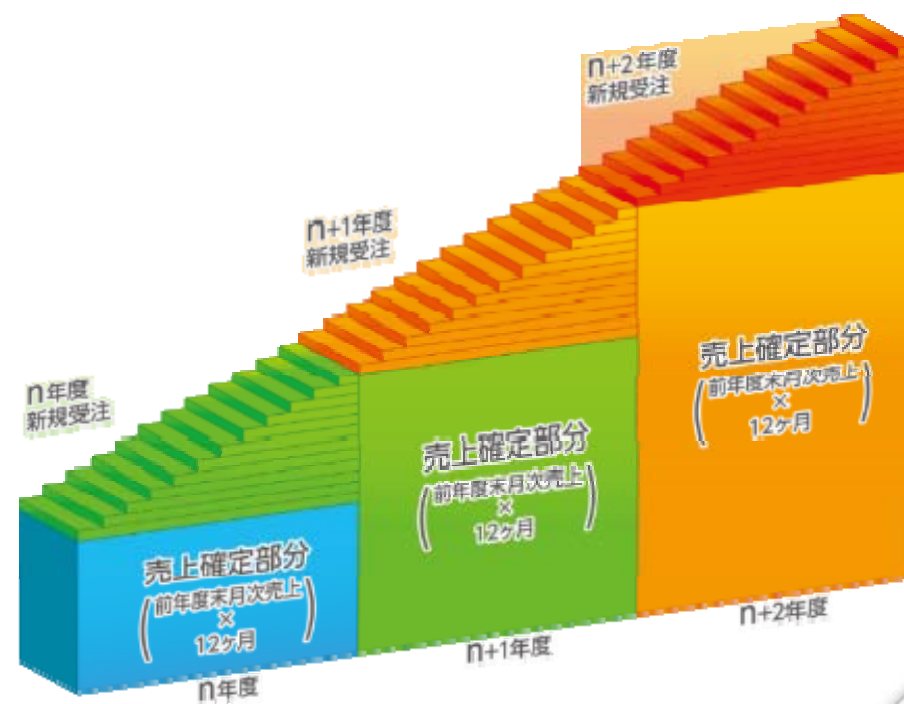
n+2年度
新規受注

n+1年度
新規受注

n年度
新規受注

売上確定部分
(前年度末月次売上 × 12ヶ月)

売上確定部分
(前年度末月次売上 × 12ヶ月)

売上確定部分
(前年度末月次売上 × 12ヶ月)

n年度

n+1年度

n+2年度